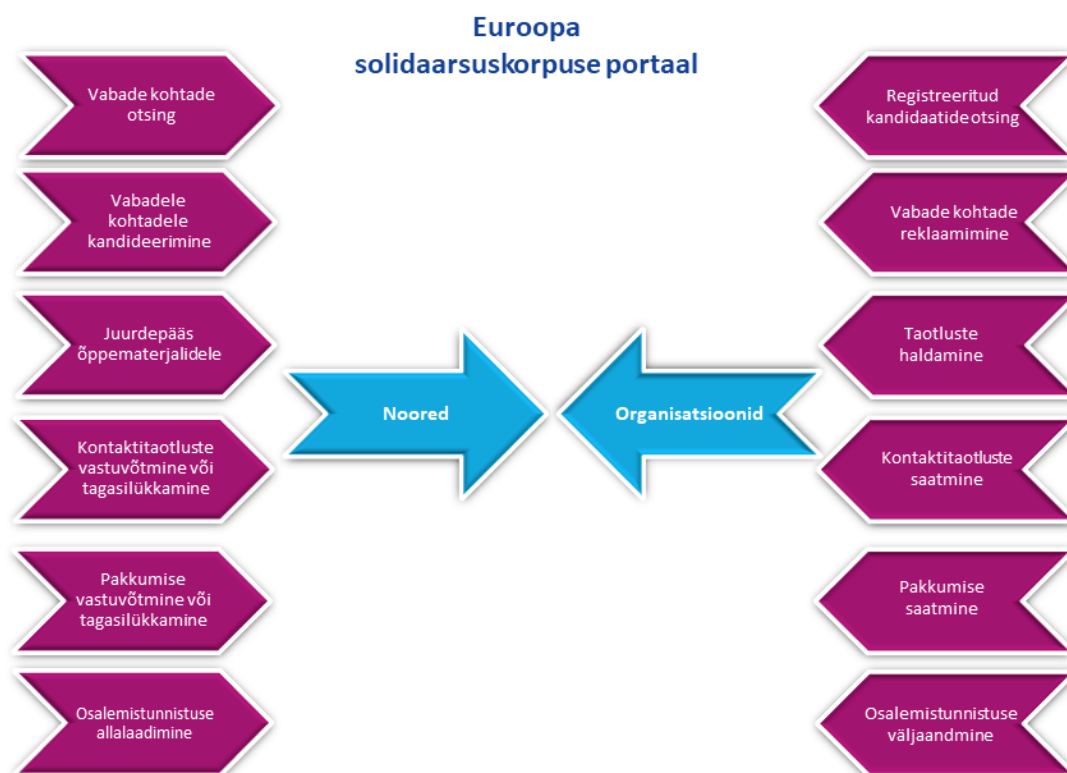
Euroopa solidaarsuskorpuse portaal

Vabade kohtade otsing

Vabadele kohtadele kandideerimine

Juurdepääs õppematerjalidele

Kontaktitaotluste vastuvõtmine või tagasilükkamine

Pakkumise vastuvõtmine või tagasilükkamine

Osalemistunnistuse allalaadimine

Noored

Organisatsioonid

Registreeritud kandidaatide otsing

Vabade kohtade reklaamimine

Taotluste haldamine

Kontaktitaotluste saatmine

Pakkumise saatmine

Osalemistunnistuse väljaandmine